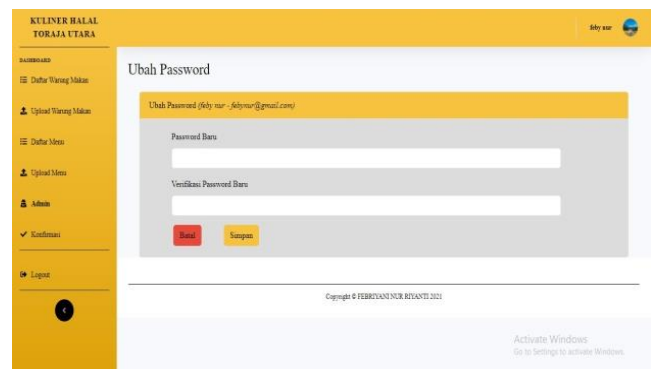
KULINER HALAL TORAJA UTARA

DASHBOARD

Daftar Warung Makan

Upload Warung Makan

Daftar Menu

Upload Menu

Admin

Konfirmasi

Logout

feby nur

Ubah Password

Ubah Password (feby nur - febynur@gmail.com)

Password Baru

Verifikasi Password Baru

Batal

Simpan

Copyright © FEBRIYANI NUR RIYANTI 2021

Activate Windows
Go to Settings to activate Windows.